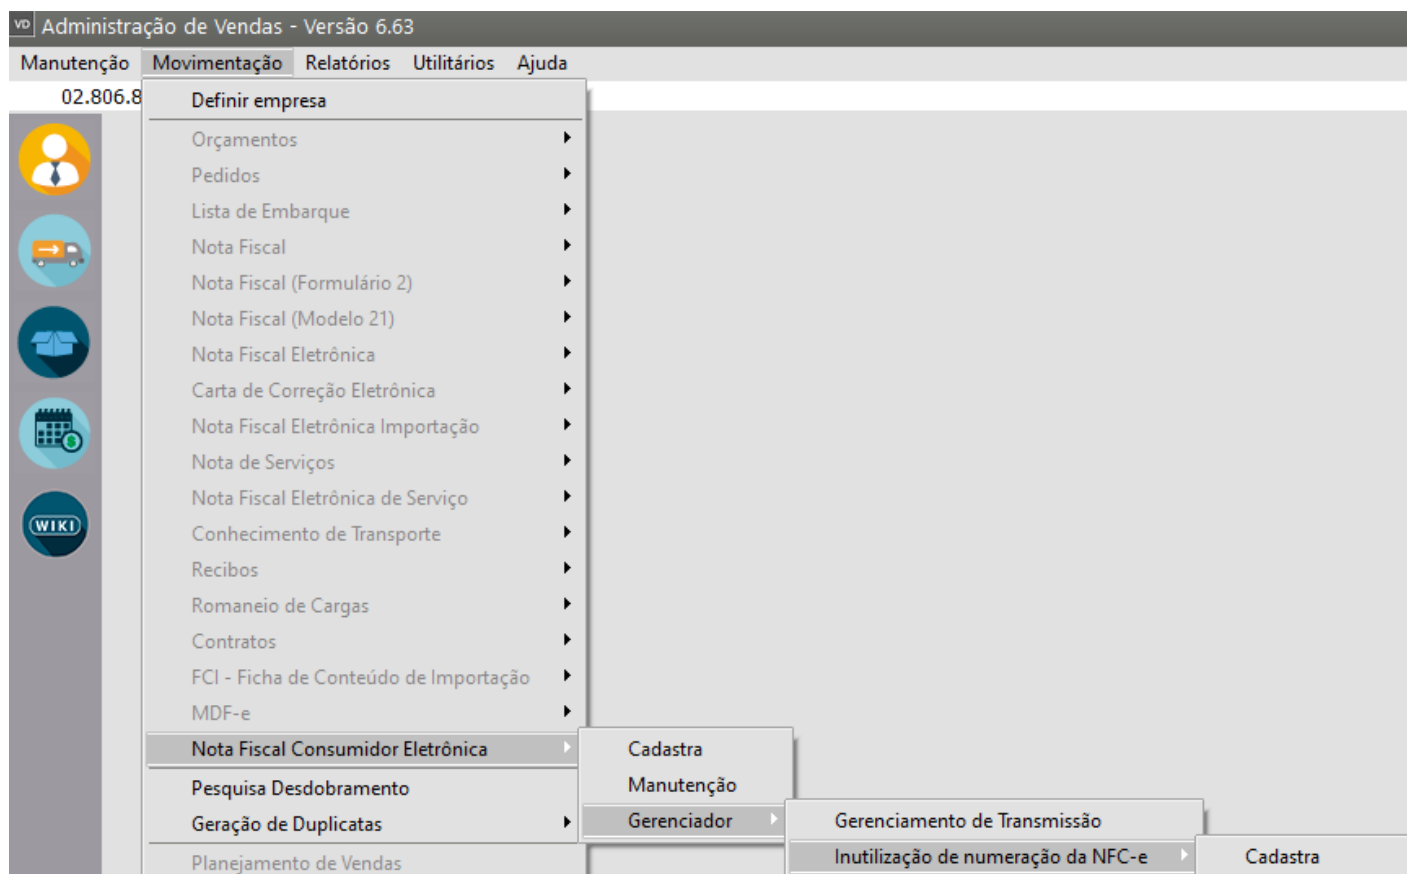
VD Administração de Vendas - Versão 6.63

Manutenção Movimentação Relatórios Utilitários Ajuda

02.806.8

Definir empresa
Orçamentos
Pedidos
Lista de Embarque
Nota Fiscal
Nota Fiscal (Formulário 2)
Nota Fiscal (Modelo 21)
Nota Fiscal Eletrônica
Carta de Correção Eletrônica
Nota Fiscal Eletrônica Importação
Nota de Serviços
Nota Fiscal Eletrônica de Serviço
Conhecimento de Transporte
Recibos
Romaneio de Cargas
Contratos
FCI - Ficha de Conteúdo de Importação
MDF-e
Nota Fiscal Consumidor Eletrônica
Pesquisa Desdobramento
Geração de Duplicatas
Planejamento de Vendas

Cadastra
Manutenção
Gerenciador

Gerenciamento de Transmissão
Inutilização de numeração da NFC-e

Cadastra

WIKI